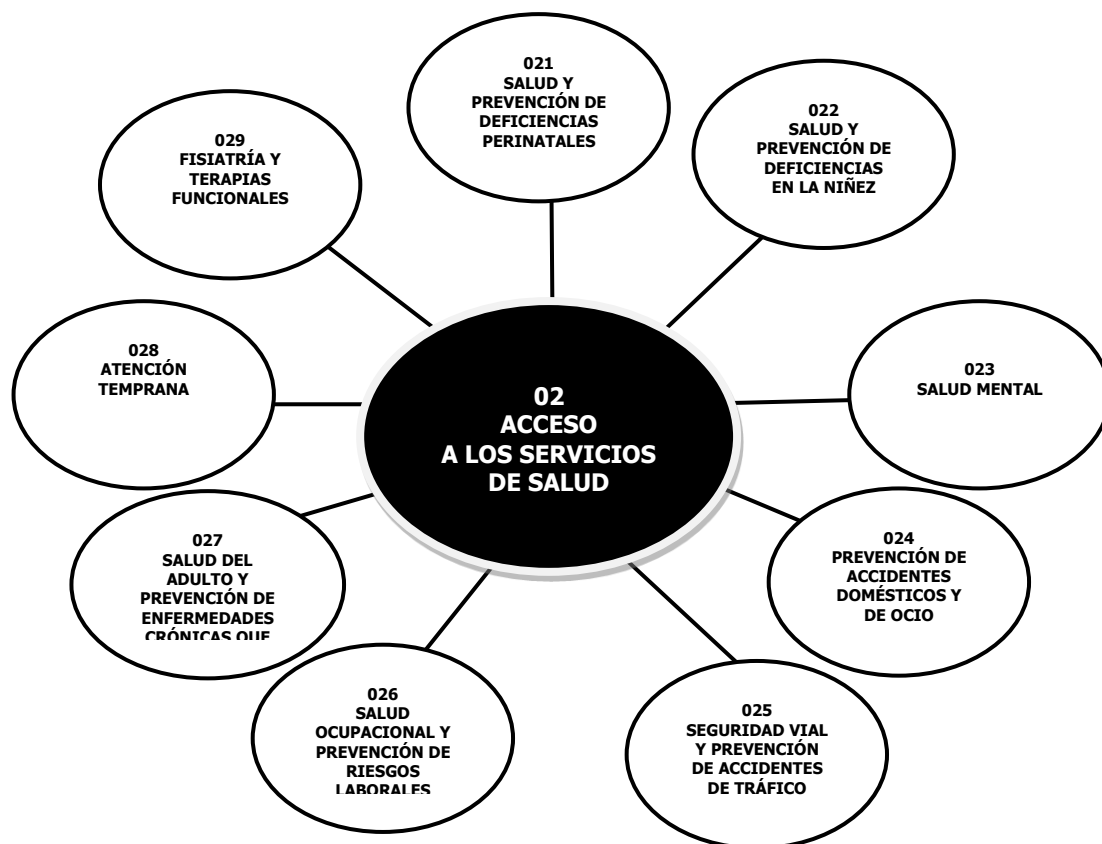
02
ACCESO
A LOS SERVICIOS
DE SALUD

021
SALUD Y
PREVENCIÓN DE
DEFICIENCIAS
PERINATALES

022
SALUD Y
PREVENCIÓN DE
DEFICIENCIAS
EN LA NIÑEZ

023
SALUD MENTAL

024
PREVENCIÓN DE
ACCIDENTES
DOMÉSTICOS Y
DE OCIO

025
SEGURIDAD VIAL
Y PREVENCIÓN
DE ACCIDENTES
DE TRÁFICO

026
SALUD
OCUPACIONAL Y
PREVENCIÓN DE
RIESGOS
LABORALES

027
SALUD DEL
ADULTO Y
PREVENCIÓN DE
ENFERMEDADES
CRÓNICAS QUE

028
ATENCIÓN
TEMPRANA

029
FISIATRÍA Y
TERAPIAS
FUNCIONALES